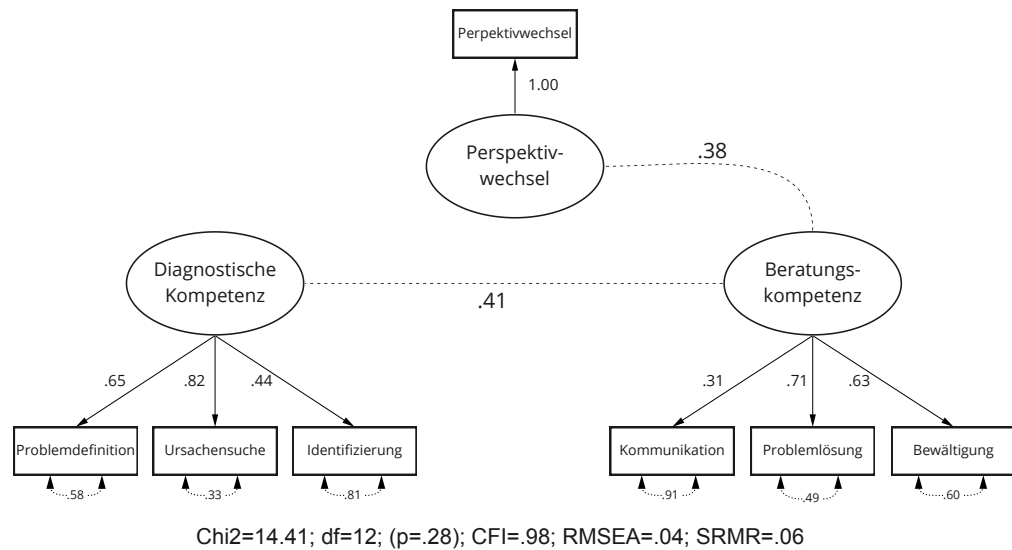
Perpektivwechsel

1.00

Perspektiv-wechsel

.38

Diagnostische Kompetenz

.41

Beratungs-kompetenz

.65 .82 .44

.31 .71 .63

Problemdefinition

Ursachensuche

Identifizierung

Kommunikation

Problemlösung

Bewältigung

.58 .33 .81 .91 .49 .60

Chi2=14.41; df=12; (p=.28); CFI=.98; RMSEA=.04; SRMR=.06